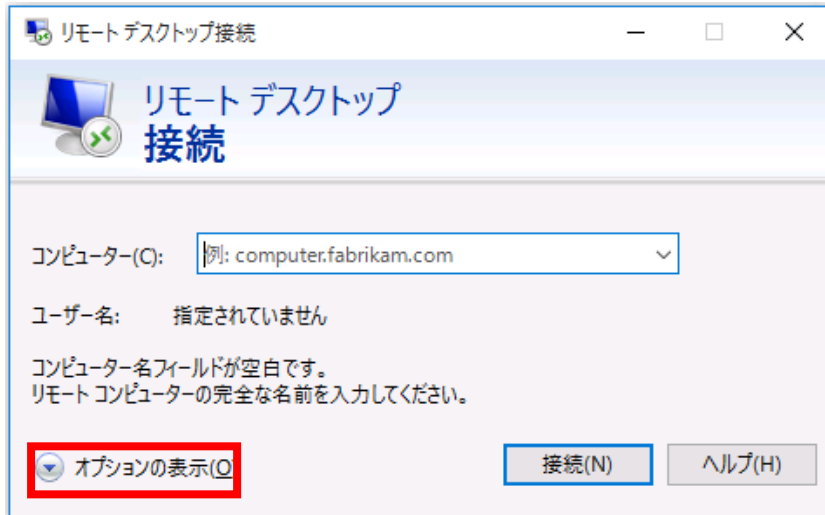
リモート デスクトップ接続

リモート デスクトップ
接続

コンピューター(C): 例: computer.fabrikam.com

ユーザー名: 指定されていません

コンピューター名フィールドが空白です。
リモート コンピューターの完全な名前を入力してください。

オプションの表示(O)

接続(N)

ヘルプ(H)